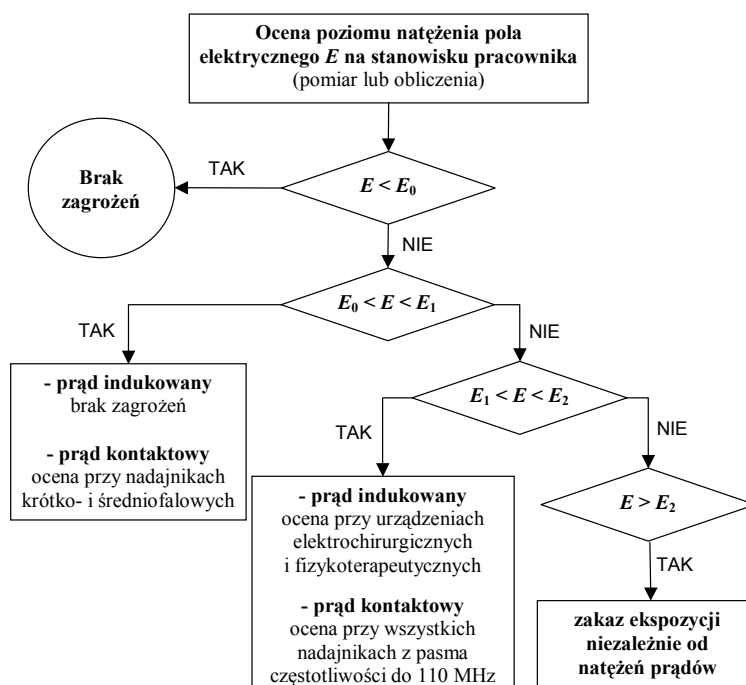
Ocena poziomu natężenia pola elektrycznego $E$ na stanowisku pracownika (pomiar lub obliczenia)

TAK

Brak zagrożeń

$E < E_0$

NIE

$E_0 < E < E_1$

TAK

NIE

- prąd indukowany
brak zagrożeń

- prąd kontaktowy
ocena przy nadajnikach krótko- i średniofalowych

$E_1 < E < E_2$

TAK

NIE

- prąd indukowany
ocena przy urządzeniach elektrochirurgicznych i fizykoterapeutycznych

- prąd kontaktowy
ocena przy wszystkich nadajnikach z pasma częstotliwości do 110 MHz

$E > E_2$

TAK

zakaz ekspozycji niezależnie od natężeń prądów